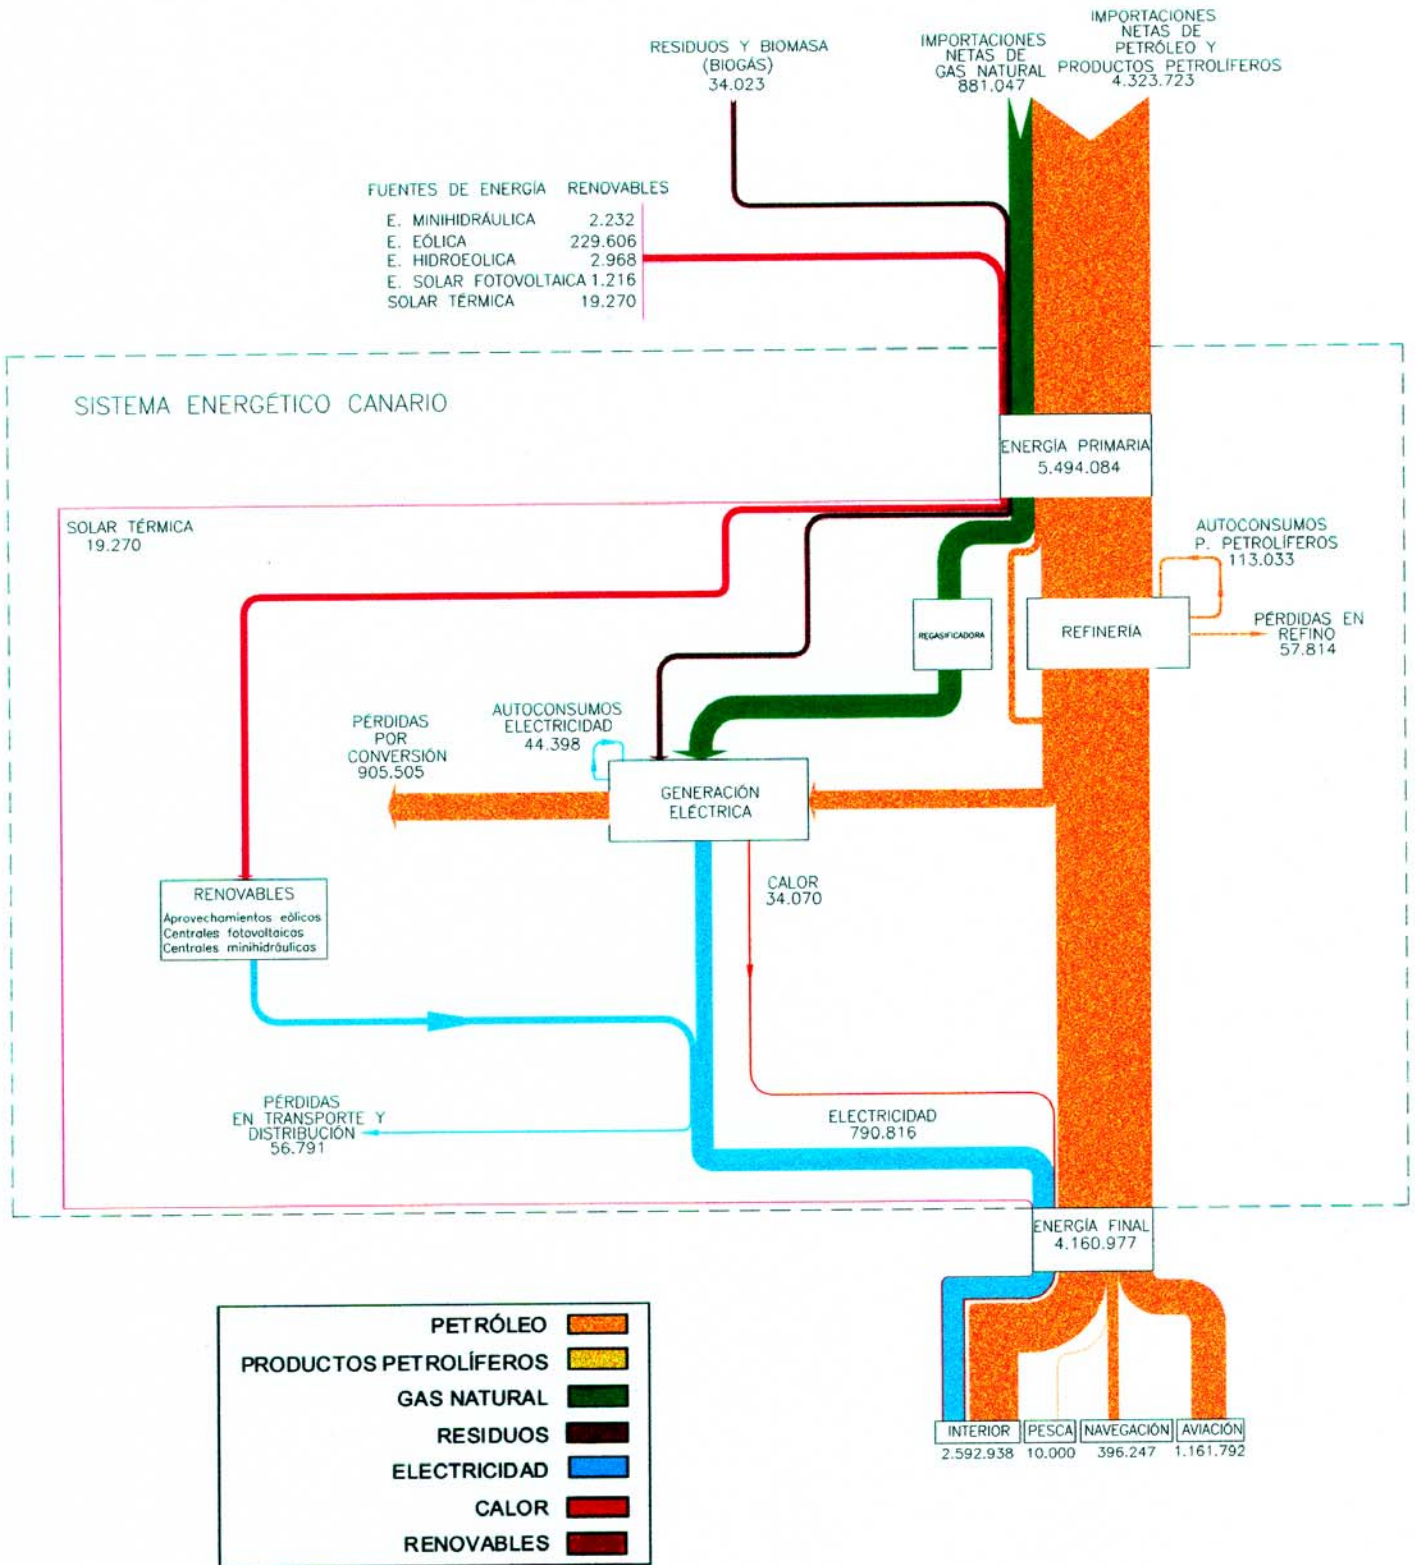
RESIDUOS Y BIOMASA (BIOGÁS) 34.023

IMPORTACIONES NETAS DE GAS NATURAL 881.047

IMPORTACIONES NETAS DE PETRÓLEO Y PRODUCTOS PETROLÍFEROS 4.323.723

FUENTES DE ENERGÍA RENOVABLES

| | |
|---|---|
| E. MINIHIDRÁULICA | 2.232 |
| E. EÓLICA | 229.606 |
| E. HIDROEOLICA | 2.968 |
| E. SOLAR FOTOVOLTAICA | 1.216 |
| SOLAR TÉRMICA | 19.270 |

SISTEMA ENERGÉTICO CANARIO

ENERGÍA PRIMARIA 5.494.084

SOLAR TÉRMICA 19.270

AUTOCONSUMOS P. PETROLÍFEROS 113.033

REGASIFICADORA

REFINERIA

PÉRDIDAS EN REFINO 57.814

PÉRDIDAS POR CONVERSIÓN 905.505

AUTOCONSUMOS ELECTRICIDAD 44.398

GENERACIÓN ELÉCTRICA

CALOR 34.070

RENOVABLES
Aprovechamientos eólicos
Centrales fotovoltaicas
Centrales minihidráulicas

PÉRDIDAS EN TRANSPORTE Y DISTRIBUCIÓN 56.791

ELECTRICIDAD 790.816

ENERGÍA FINAL 4.160.977

INTERIOR 2.592.938
PESCA 10.000
NAVEGACIÓN 396.247
AVIACIÓN 1.161.792

PETRÓLEO
PRODUCTOS PETROLÍFEROS
GAS NATURAL
RESIDUOS
ELECTRICIDAD
CALOR
RENOVABLES